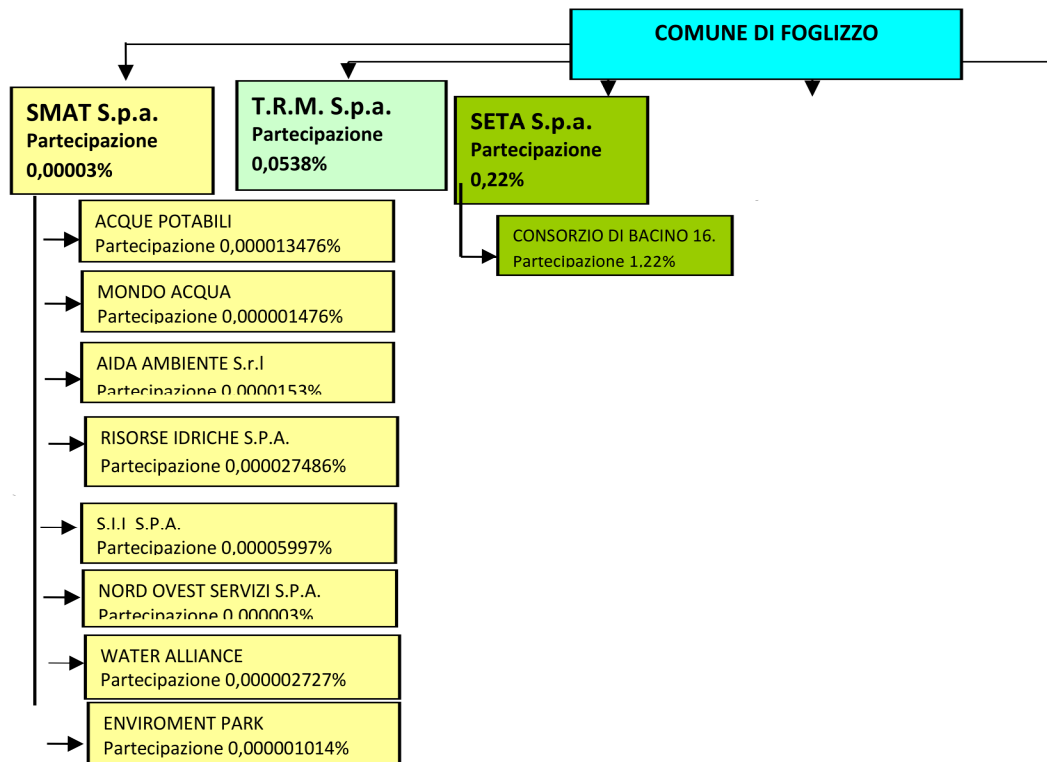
COMUNE DI FOGLIZZO

SMAT S.p.a.
Partecipazione
0,00003%

T.R.M. S.p.a.
Partecipazione
0,0538%

SETA S.p.a.
Partecipazione
0,22%

CONSORZIO DI BACINO 16.
Partecipazione 1,22%

ACQUE POTABILI
Partecipazione 0,000013476%

MONDO ACQUA
Partecipazione 0,000001476%

AIDA AMBIENTE S.r.l
Partecipazione 0,0000153%

RISORSE IDRICHE S.P.A.
Partecipazione 0,000027486%

S.I.I S.P.A.
Partecipazione 0,00005997%

NORD OVEST SERVIZI S.P.A.
Partecipazione 0,000003%

WATER ALLIANCE
Partecipazione 0,000002727%

ENVIROMENT PARK
Partecipazione 0,000001014%